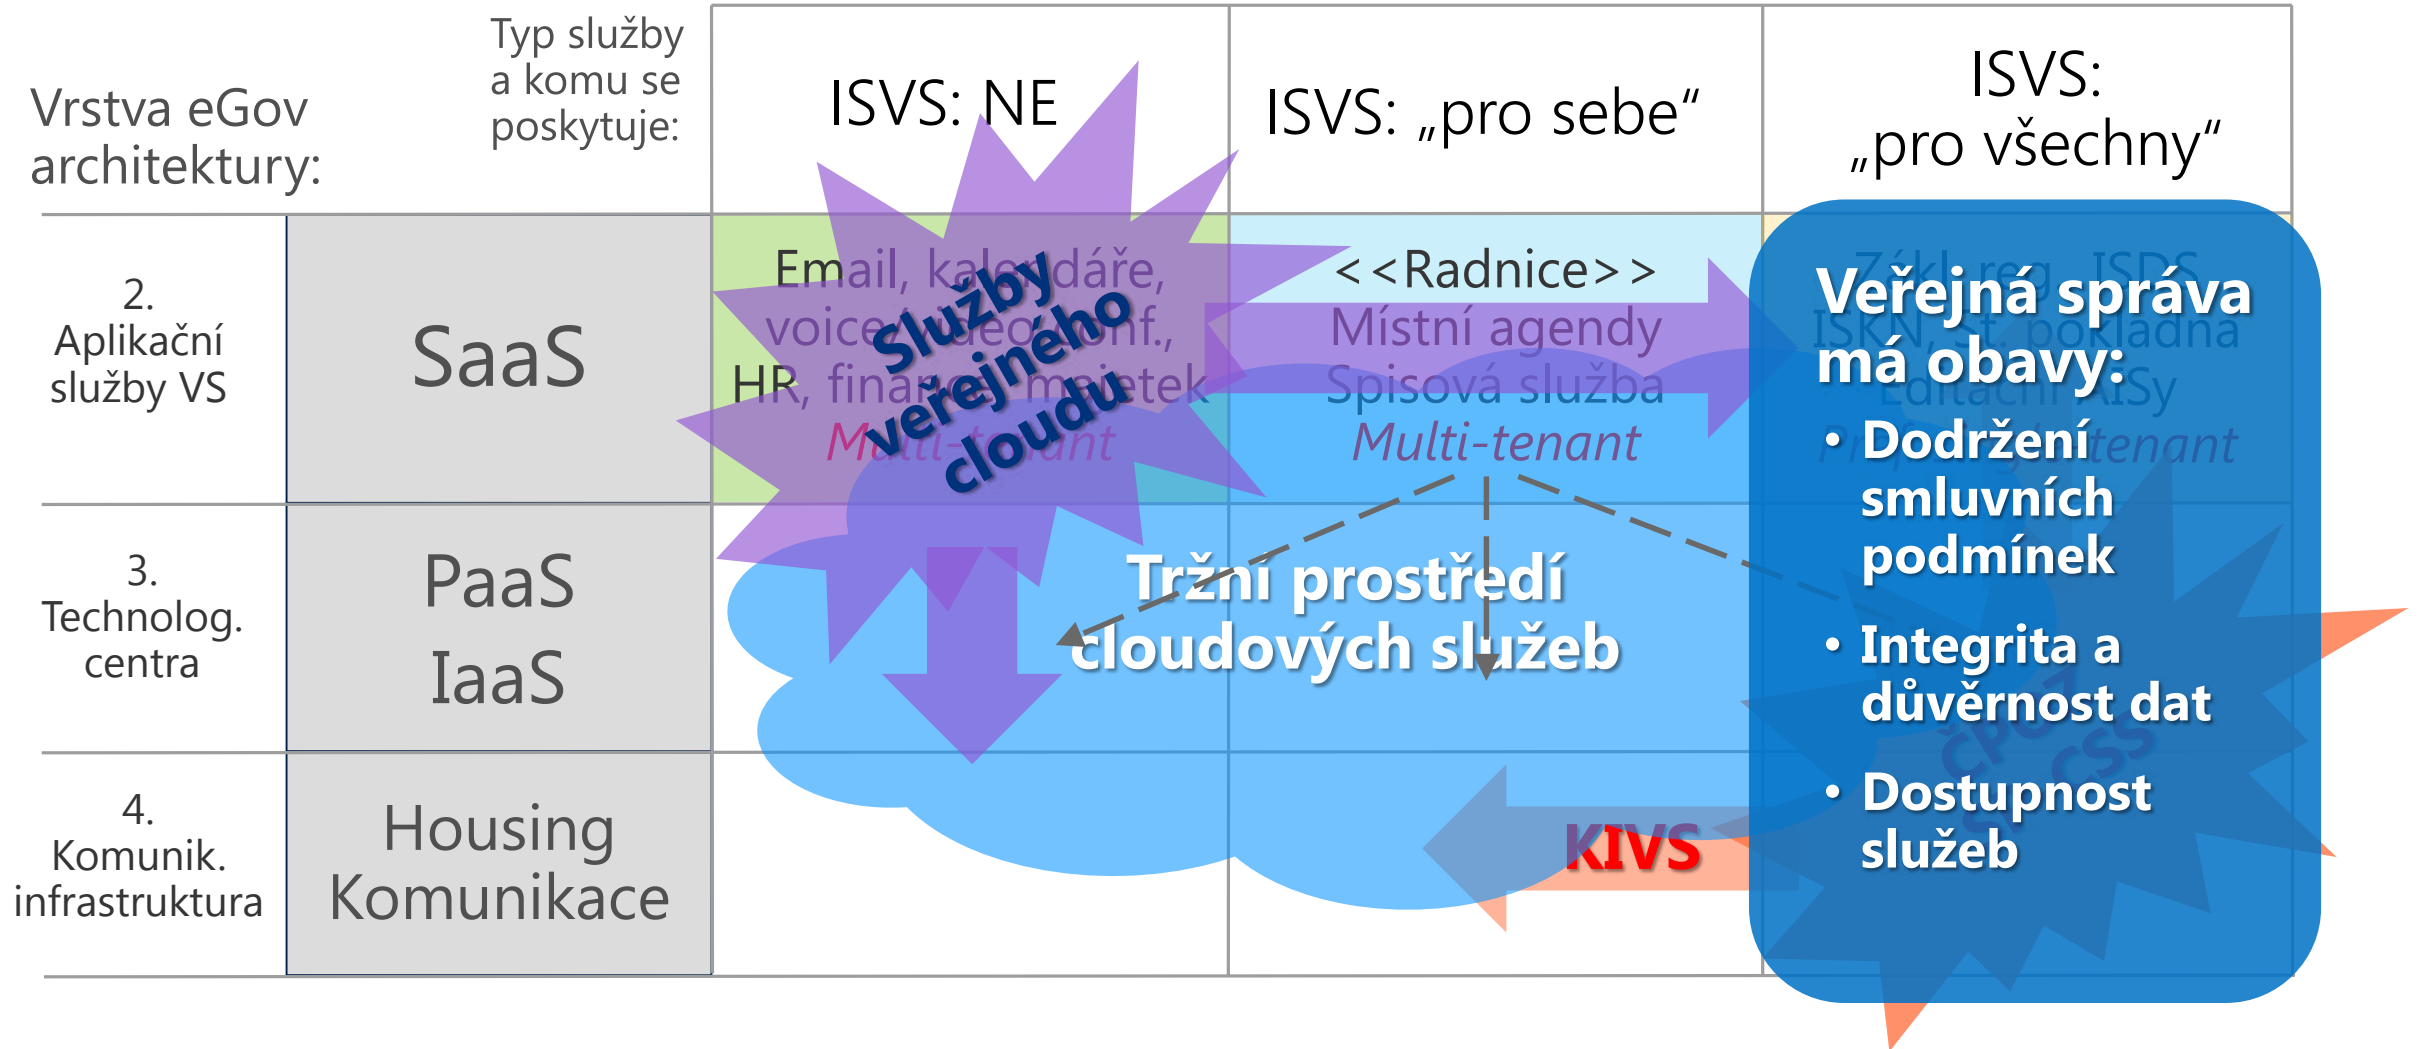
Vrstva eGov architektury:

Typ služby a komu se poskytuje:

ISVS: NE

ISVS: „pro sebe“

ISVS: „pro všechny“

2. Aplikační služby VS

SaaS

Email, kalendáře, voice/video konf., HR, finance, majetek
Multi-tenant

Služby veřejného cloudu

<<Radnice>>
Místní agendy
Spisová služba
Multi-tenant

Zákl.reg., ISDS
ISKN, St. pokladna
Editační AISy
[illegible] tenant

Veřejná správa má obavy:
• Dodržení smluvních podmínek
• Integrita a důvěrnost dat
• Dostupnost služeb

3. Technolog. centra

PaaS
IaaS

Tržní prostředí cloudových služeb

4. Komunik. infrastruktura

Housing
Komunikace

KIVS

CPO
CSS